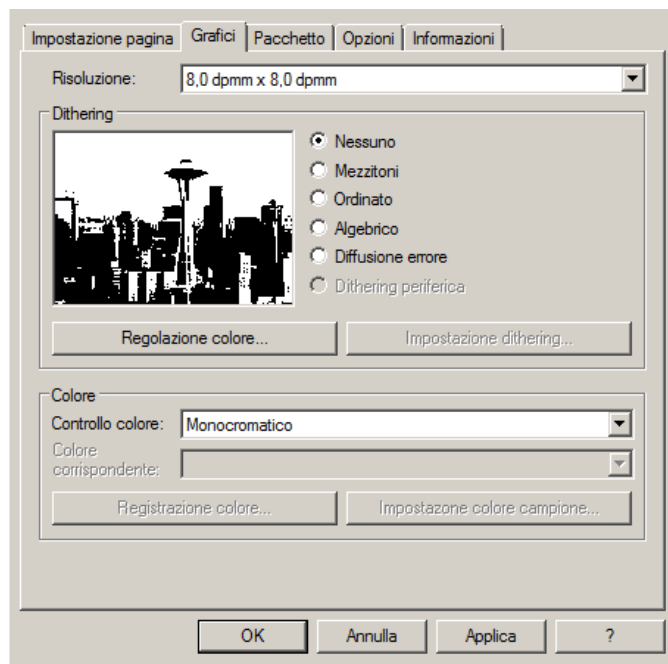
Impostazione pagina | Grafici | Pacchetto | Opzioni | Informazioni

Risoluzione: 8,0 dpmm x 8,0 dpmm

Dithering

Nessuno
Mezzitoni
Ordinato
Algebrico
Diffusione errore
Dithering periferica

Regolazione colore...
Impostazione dithering...

Colore

Controllo colore: Monocromatico

Colore corrispondente:

Registrazione colore...
Impostazone colore campione...

OK
Annulla
Applica
?